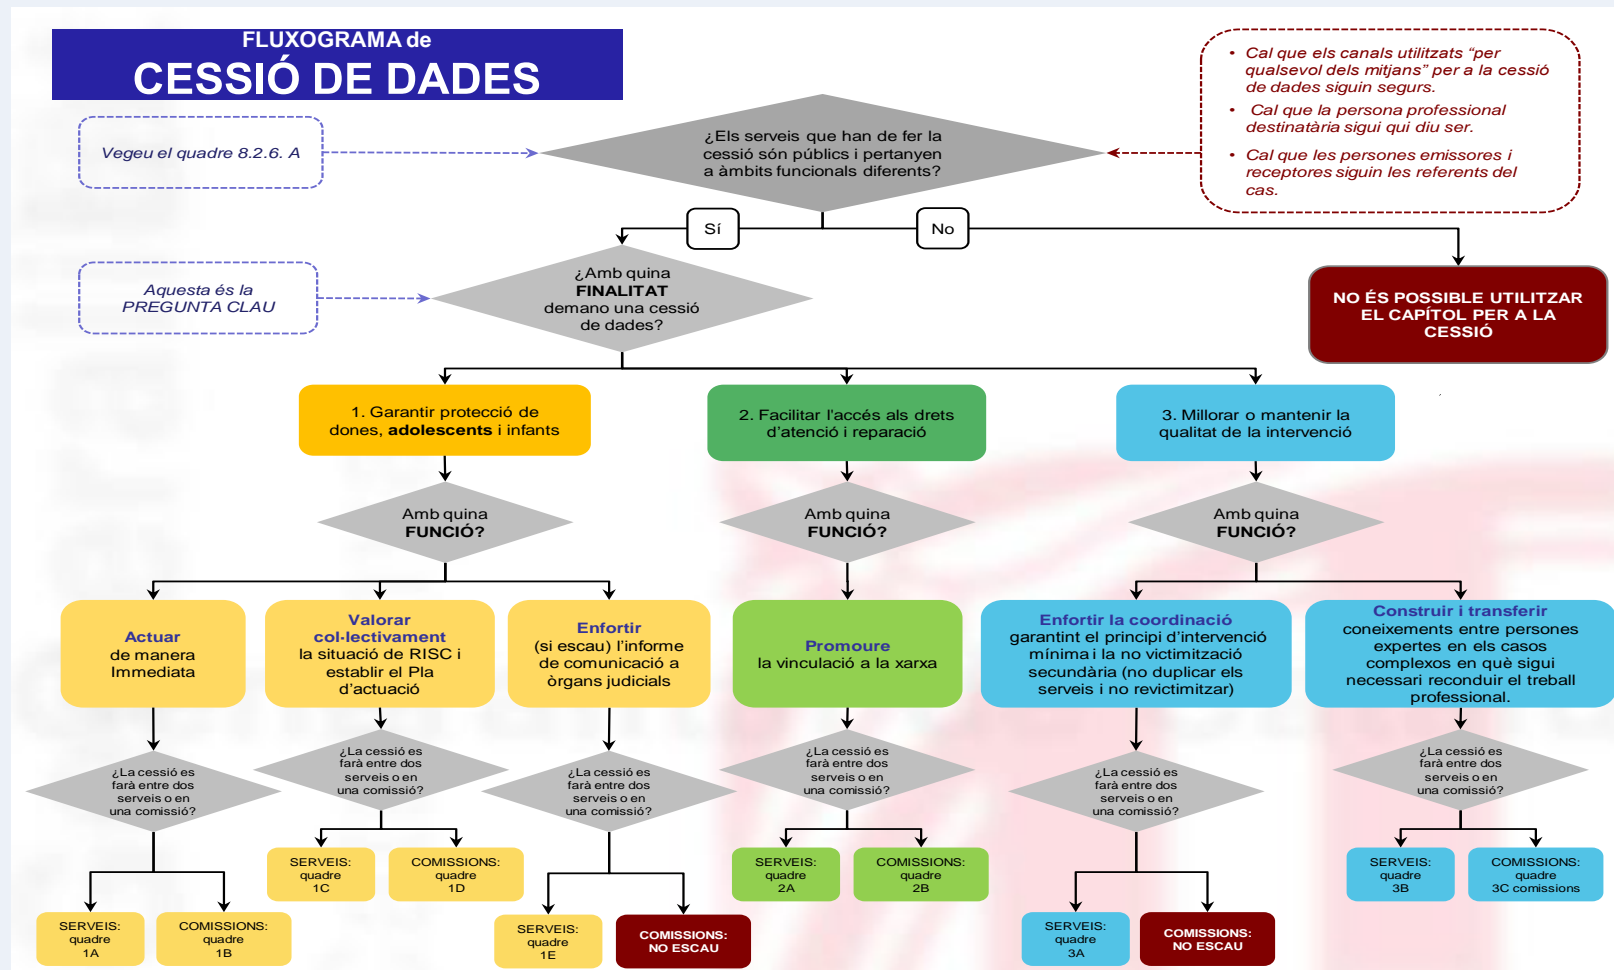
FLUXOGRAMA de
CESSIÓ DE DADES

Vegeu el quadre 8.2.6. A

¿Els serveis que han de fer la cessió són públics i pertanyen a àmbits funcionals diferents?

• Cal que els canals utilitzats "per qualsevol dels mitjans" per a la cessió de dades siguin segurs.
• Cal que la persona professional destinatària sigui qui diu ser.
• Cal que les persones emissores i receptores siguin les referents del cas.

Sí

No

Aquesta és la PREGUNTA CLAU

¿Amb quina FINALITAT demano una cessió de dades?

NO ÉS POSSIBLE UTILITZAR EL CAPÍTOL PER A LA CESSIÓ

1. Garantir protecció de dones, adolescents i infants

2. Facilitar l'accés als drets d'atenció i reparació

3. Millorar o mantenir la qualitat de la intervenció

Amb quina FUNCIÓ?

Amb quina FUNCIÓ?

Amb quina FUNCIÓ?

Actuar de manera Immediata

Valorar col·lectivament la situació de RISC i establir el Pla d'actuació

Enfortir (si escau) l'informe de comunicació a òrgans judicials

Promoure la vinculació a la xarxa

Enfortir la coordinació garantint el principi d'intervenció mínima i la no victimització secundària (no duplicar els serveis i no revictimitzar)

Construir i transferir coneixements entre persones expertes en els casos complexos en què sigui necessari reconduir el treball professional.

¿La cessió es farà entre dos serveis o en una comissió?

¿La cessió es farà entre dos serveis o en una comissió?

¿La cessió es farà entre dos serveis o en una comissió?

¿La cessió es farà entre dos serveis o en una comissió?

¿La cessió es farà entre dos serveis o en una comissió?

¿La cessió es farà entre dos serveis o en una comissió?

SERVEIS: quadre 1C

COMISSIONS: quadre 1D

SERVEIS: quadre 2A

COMISSIONS: quadre 2B

SERVEIS: quadre 3B

COMISSIONS: quadre 3C comissions

SERVEIS: quadre 1A

COMISSIONS: quadre 1B

SERVEIS: quadre 1E

COMISSIONS: NO ESCAU

SERVEIS: quadre 3A

COMISSIONS: NO ESCAU